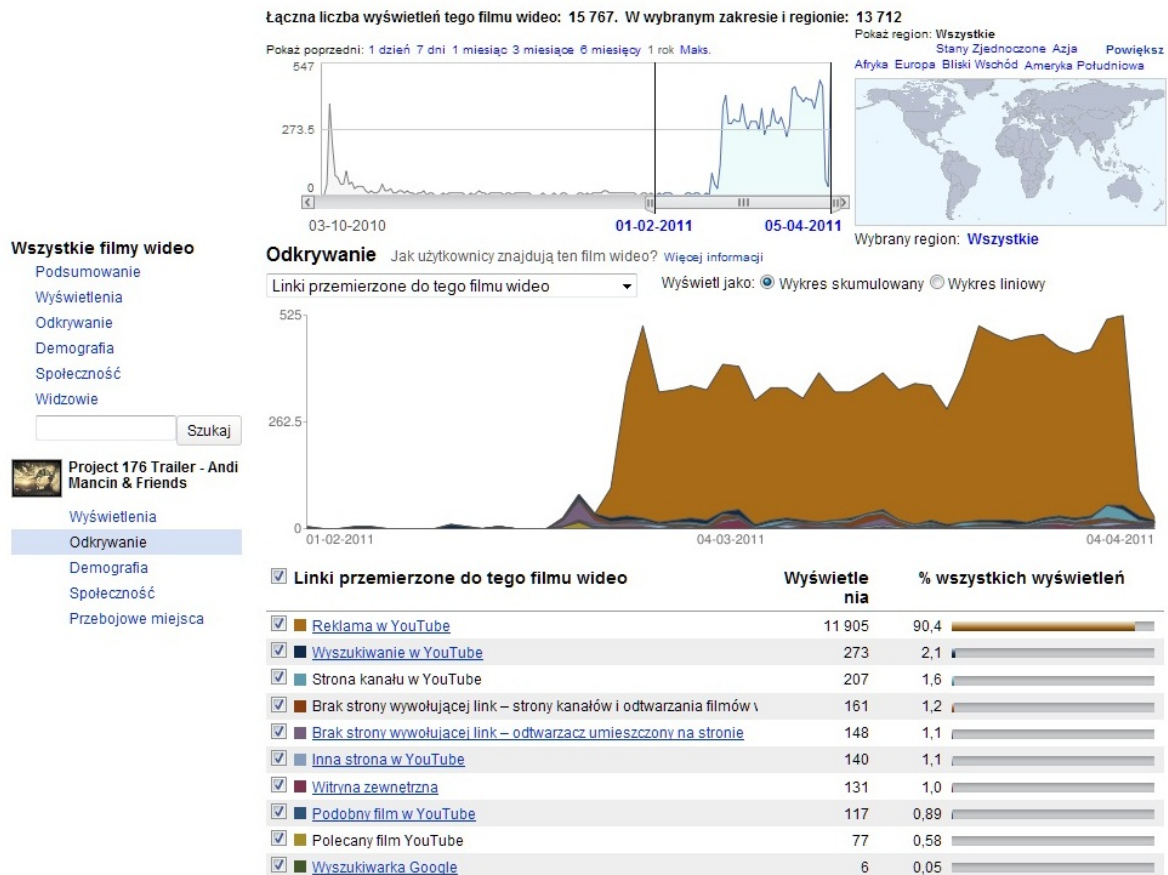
Łączna liczba wyświetleń tego filmu wideo: 15 767. W wybranym zakresie i regionie: 13 712

Pokaż poprzedni: 1 dzień 7 dni 1 miesiąc 3 miesiące 6 miesięcy 1 rok Maks.

547
273.5
0

03-10-2010 01-02-2011 05-04-2011

Pokaż region: Wszystkie
Stany Zjednoczone Azja Powiększ
Afryka Europa Bliski Wschód Ameryka Południowa

Wybrany region: Wszystkie

Wszystkie filmy wideo
Podsumowanie
Wyświetlenia
Odkrywanie
Demografia
Społeczność
Widzowie
Szukaj

Project 176 Trailer - Andi Mancin & Friends
Wyświetlenia
Odkrywanie
Demografia
Społeczność
Przebojowe miejsca

Odkrywanie Jak użytkownicy znajdują ten film wideo? Więcej informacji

Linki przemierzone do tego filmu wideo

Wyświetl jako: Wykres skumulowany Wykres liniowy

525
262.5
0

01-02-2011 04-03-2011 04-04-2011

| Linki przemierzone do tego filmu wideo | Wyświetlenia | % wszystkich wyświetleń |
|---|---|---|
| Reklama w YouTube | 11 905 | 90,4 |
| Wyszukiwanie w YouTube | 273 | 2,1 |
| Strona kanału w YouTube | 207 | 1,6 |
| Brak strony wywołującej link – strony kanałów i odtwarzania filmów w | 161 | 1,2 |
| Brak strony wywołującej link – odtwarzacz umieszczony na stronie | 148 | 1,1 |
| Inna strona w YouTube | 140 | 1,1 |
| Witryna zewnetrzna | 131 | 1,0 |
| Podobny film w YouTube | 117 | 0,89 |
| Polecany film YouTube | 77 | 0,58 |
| Wyszukiwarka Google | 6 | 0,05 |